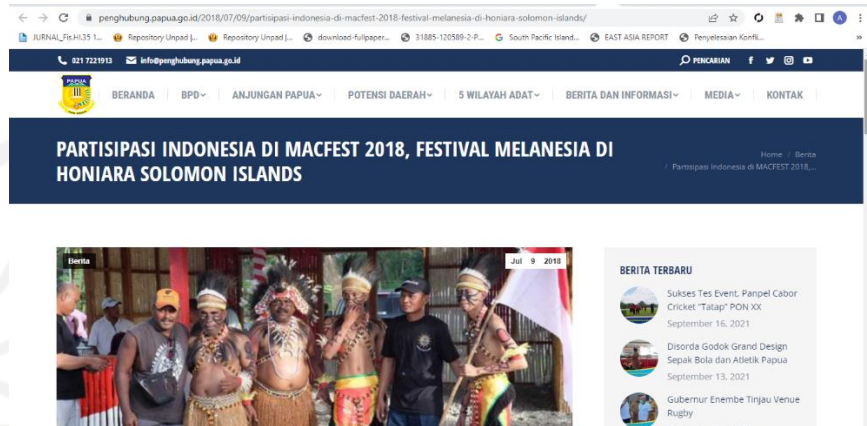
penghubung.papua.go.id/2018/07/09/partisipasi-indonesia-di-macfest-2018-festival-melanesia-di-honiara-solomon-islands/

JURNAL_Fis.HI.35 1... Repository Unpad |... Repository Unpad |... download-fullpaper... 31885-120589-2-P... South Pacific Island... EAST ASIA REPORT Penyelesaian Konfli...

021 7221913 info@penghubung.papua.go.id

PENCARIAN

PAPUA

BERANDA BPD ANJUNGAN PAPUA POTENSI DAERAH 5 WILAYAH ADAT BERITA DAN INFORMASI MEDIA KONTAK

PARTISIPASI INDONESIA DI MACFEST 2018, FESTIVAL MELANESIA DI HONIARA SOLOMON ISLANDS

Home / Berita / Partisipasi Indonesia di MACFEST 2018,...

Berita

Jul 9 2018

BERITA TERBARU

Sukses Tes Event, Panpel Cabor Cricket "Tatap" PON XX
September 16, 2021

Disorda Godok Grand Design Sepak Bola dan Atletik Papua
September 13, 2021

Gubernur Enembe Tinjau Venue Rugby